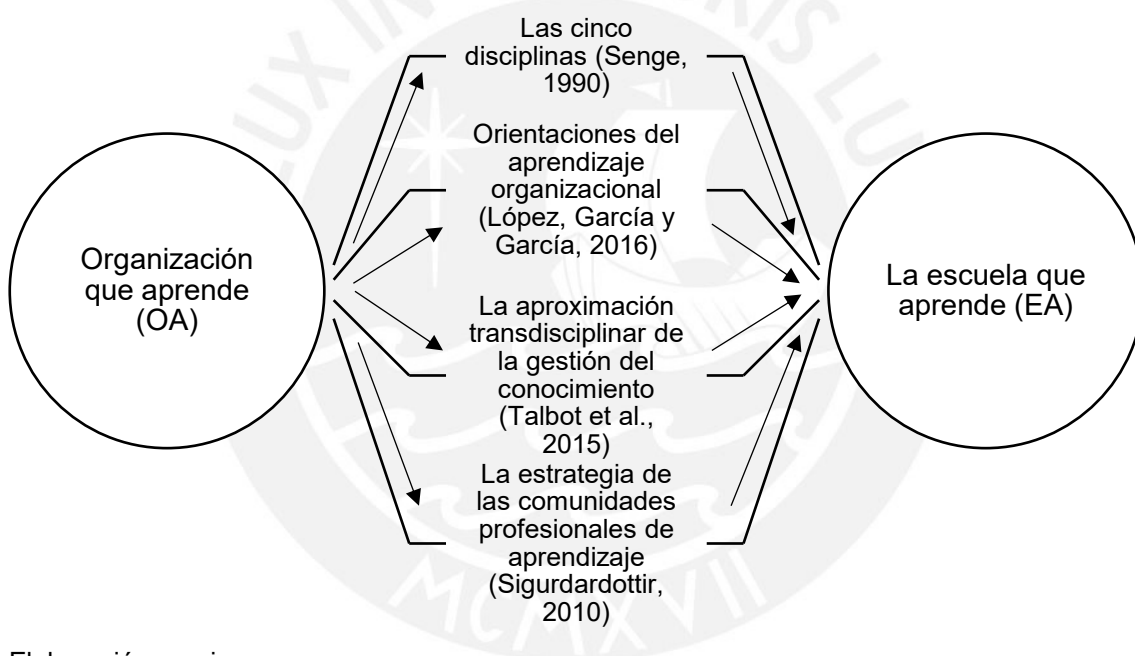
Organización que aprende (OA)

Las cinco disciplinas (Senge, 1990)

Orientaciones del aprendizaje organizacional (López, García y García, 2016)

La aproximación transdisciplinar de la gestión del conocimiento (Talbot et al., 2015)

La estrategia de las comunidades profesionales de aprendizaje (Sigurdardottir, 2010)

La escuela que aprende (EA)

El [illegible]